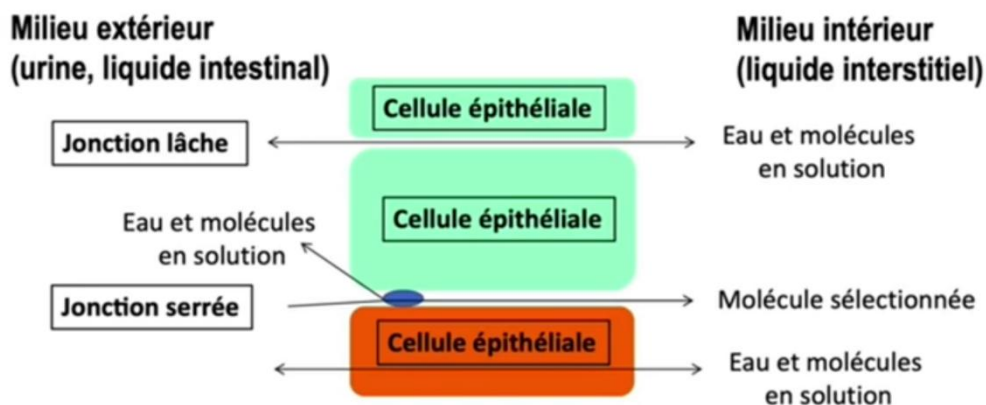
Milieu extérieur
(urine, liquide intestinal)

Milieu intérieur
(liquide interstitiel)

Cellule épithéliale

Jonction lâche

Eau et molécules en solution

Cellule épithéliale

Eau et molécules en solution

Jonction serrée

Molécule sélectionnée

Cellule épithéliale

Eau et molécules en solution